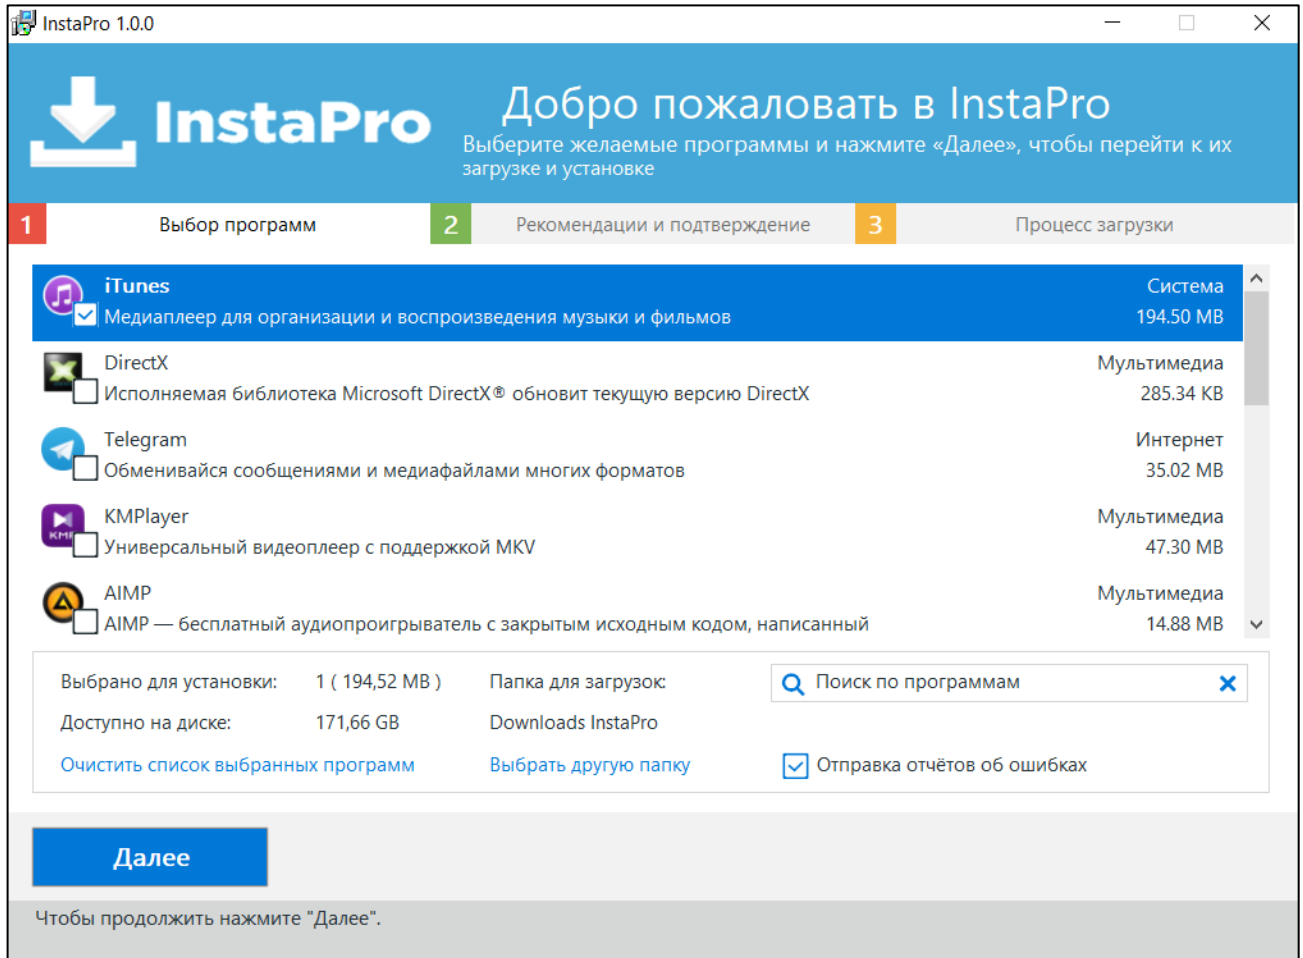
InstaPro 1.0.0

InstaPro

Добро пожаловать в InstaPro

Выберите желаемые программы и нажмите «Далее», чтобы перейти к их загрузке и установке

1 Выбор программ

2 Рекомендации и подтверждение

3 Процесс загрузки

iTunes
Медиаплеер для организации и воспроизведения музыки и фильмов
Система
194.50 MB

DirectX
Исполняемая библиотека Microsoft DirectX® обновит текущую версию DirectX
Мультимедиа
285.34 KB

Telegram
Обменивайся сообщениями и медиафайлами многих форматов
Интернет
35.02 MB

KMPlayer
Универсальный видеоплеер с поддержкой MKV
Мультимедиа
47.30 MB

AIMP
AIMP — бесплатный аудиопроигрыватель с закрытым исходным кодом, написанный
Мультимедиа
14.88 MB

Выбрано для установки: 1 ( 194,52 MB )
Папка для загрузок:
Поиск по программам
Доступно на диске: 171,66 GB
Downloads InstaPro
Очистить список выбранных программ
Выбрать другую папку
Отправка отчётов об ошибках

Далее

Чтобы продолжить нажмите "Далее".